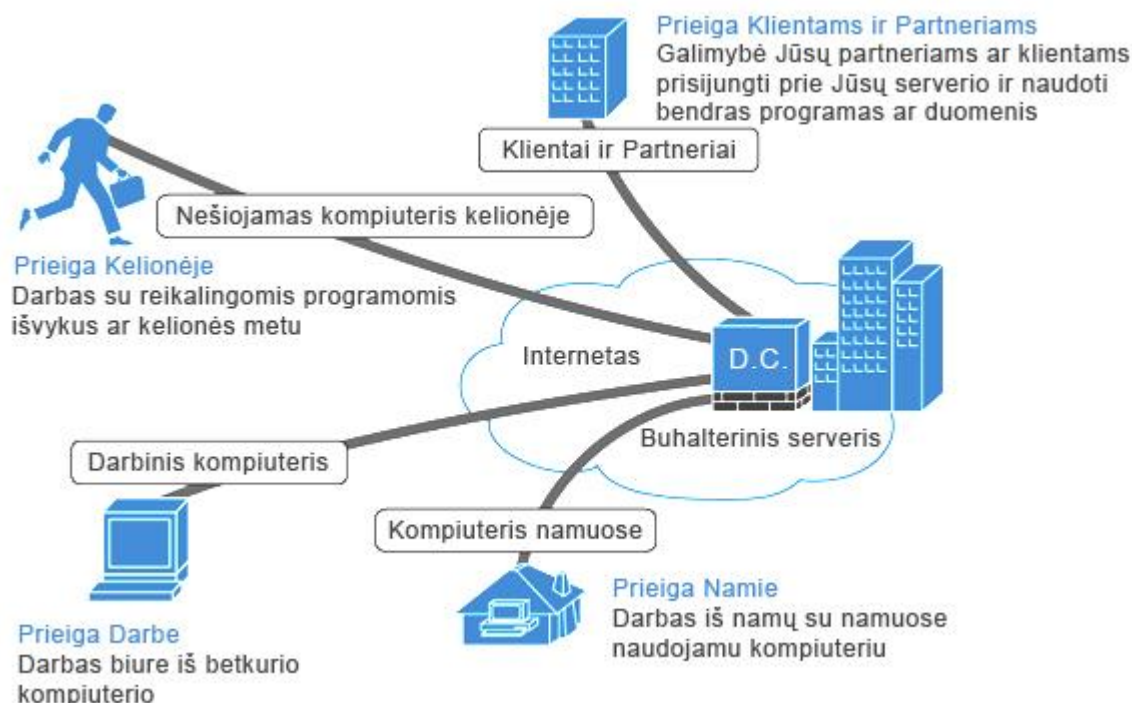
Prieiga Klientams ir Partneriams
Galimybė Jūsų partneriams ar klientams prisijungti prie Jūsų serverio ir naudoti bendras programas ar duomenis

Klientai ir Partneriai

Nešiojamas kompiuteris kelionėje

Prieiga Kelionėje
Darbas su reikalingomis programomis išvykus ar kelionės metu

Internetas

D.C.

Buhalterinis serveris

Darbinis kompiuteris

Kompiuteris namuose

Prieiga Namie
Darbas iš namų su namuose naudojamu kompiuteriu

Prieiga Darbe
Darbas biure iš betkurio kompiuterio